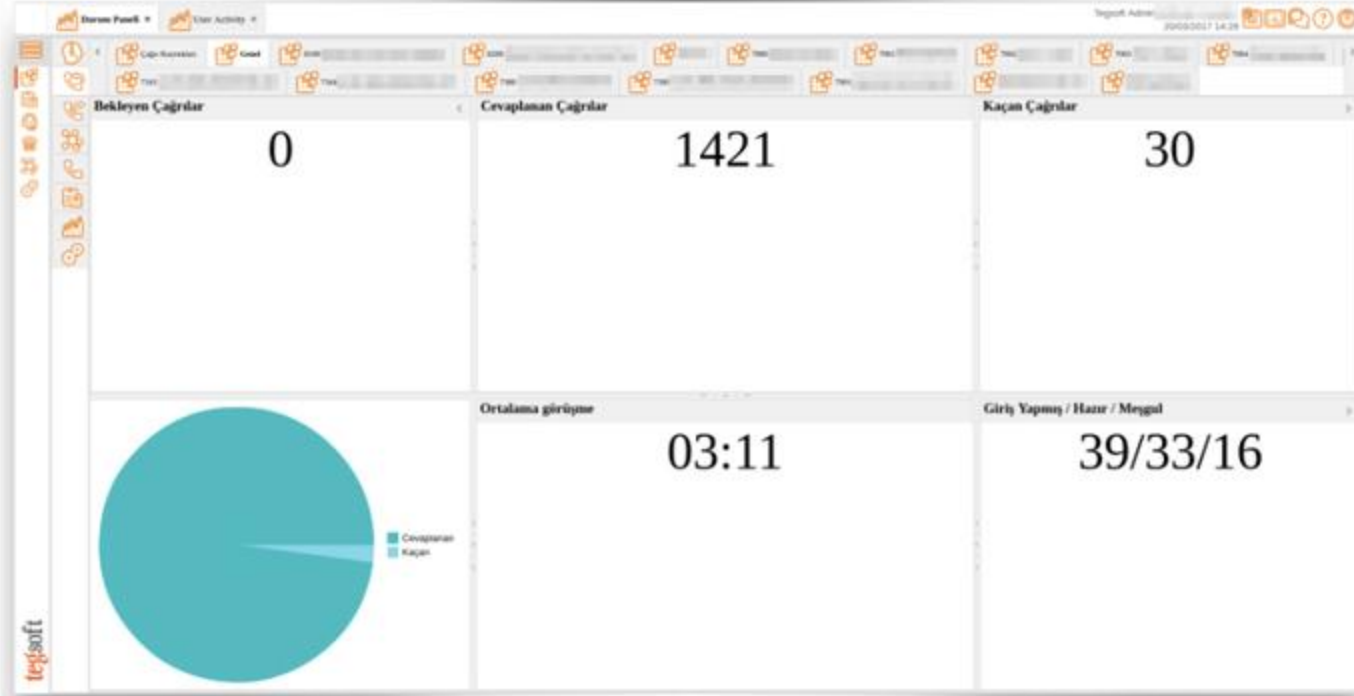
Durum Paneli ▾ User Activity ▾

Tegsoft Admin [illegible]
20/03/2017 14:28

Çağrı Kuyrukları Genel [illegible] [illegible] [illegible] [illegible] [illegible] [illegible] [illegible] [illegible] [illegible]

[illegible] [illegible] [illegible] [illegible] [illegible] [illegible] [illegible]

Bekleyen Çağrılar
0

Cevaplanan Çağrılar
1421

Kaçan Çağrılar
30

Cevaplanan
Kaçan

Ortalama görüşme
03:11

Giriş Yapmış / Hazır / Meşgul
39/33/16

tegsoft